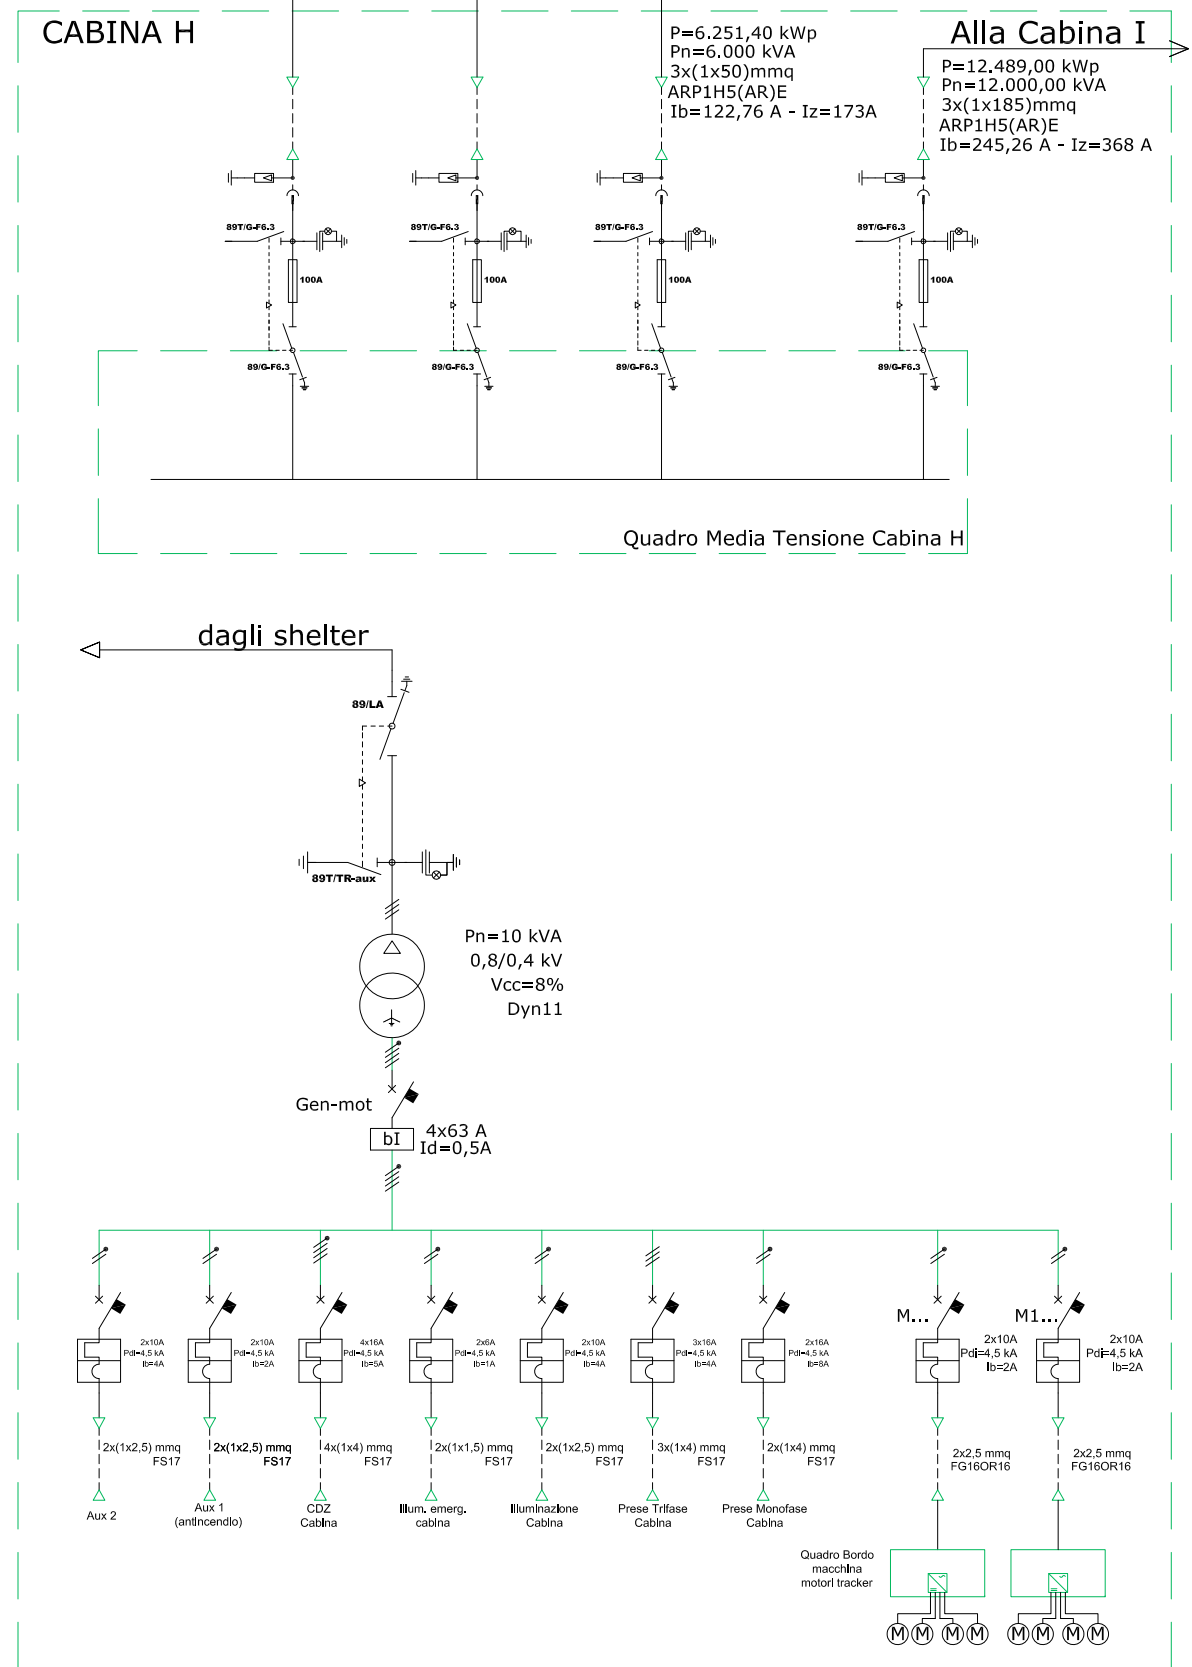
CABINA H

P=6.251,40 kWp
Pn=6.000 kVA
3x(1x50)mmq
ARP1H5(AR)E
Ib=122,76 A - Iz=173A

Alla Cabina I
P=12.489,00 kWp
Pn=12.000,00 kVA
3x(1x185)mmq
ARP1H5(AR)E
Ib=245,26 A - Iz=368 A

89T/G-F6.3
100A
89/G-F6.3

89T/G-F6.3
100A
89/G-F6.3

89T/G-F6.3
100A
89/G-F6.3

89T/G-F6.3
100A
89/G-F6.3

Quadro Media Tensione Cabina H

dagli shelter

89/LA

89T/TR-aux

Pn=10 kVA
0,8/0,4 kV
Vcc=8%
Dyn11

Gen-mot

bI
4x63 A
Id=0,5A

2x10A
Pdi=4,5 kA
Ib=4A
2x(1x2,5) mmq
FS17
Aux 2

2x10A
Pdi=4,5 kA
Ib=2A
2x(1x2,5) mmq
FS17
Aux 1
(antincendio)

4x16A
Pdi=4,5 kA
Ib=5A
4x(1x4) mmq
FS17
CDZ
Cabina

2x6A
Pdi=4,5 kA
Ib=1A
2x(1x1,5) mmq
FS17
Illum. emerg.
cabina

2x10A
Pdi=4,5 kA
Ib=4A
2x(1x2,5) mmq
FS17
Illuminazione
Cabina

3x16A
Pdi=4,5 kA
Ib=4A
3x(1x4) mmq
FS17
Prese Trifase
Cabina

2x16A
Pdi=4,5 kA
Ib=8A
2x(1x4) mmq
FS17
Prese Monofase
Cabina

M...
2x10A
Pdi=4,5 kA
Ib=2A
2x2,5 mmq
FG16OR16
Quadro Bordo
macchina
motori tracker

M1...
2x10A
Pdi=4,5 kA
Ib=2A
2x2,5 mmq
FG16OR16

M M M M
M M M M